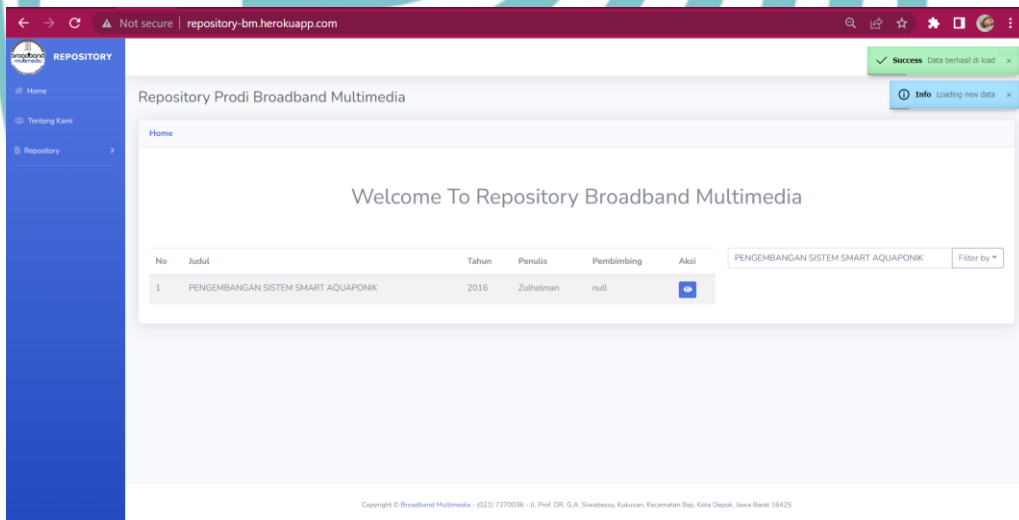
Not secure | repository-bm.herokuapp.com

broadband multimedia REPOSITORY

Home

Tentang Kami

Repository

Success Data berhasil di load ×

Info Loading new data ×

Repository Prodi Broadband Multimedia

Home

Welcome To Repository Broadband Multimedia

| No | Judul | Tahun | Penulis | Pembimbing | Aksi |
|---|---|---|---|---|---|
| 1 | PENGEMBANGAN SISTEM SMART AQUAPONIK | 2016 | Zulhelman | null | |

PENGEMBANGAN SISTEM SMART AQUAPONIK

Filter by

Copyright © Broadband Multimedia - (021) 7270036 - Jl. Prof. DR. G.A. Siwabessy, Kukusan, Kecamatan Beji, Kota Depok, Jawa Barat 16425